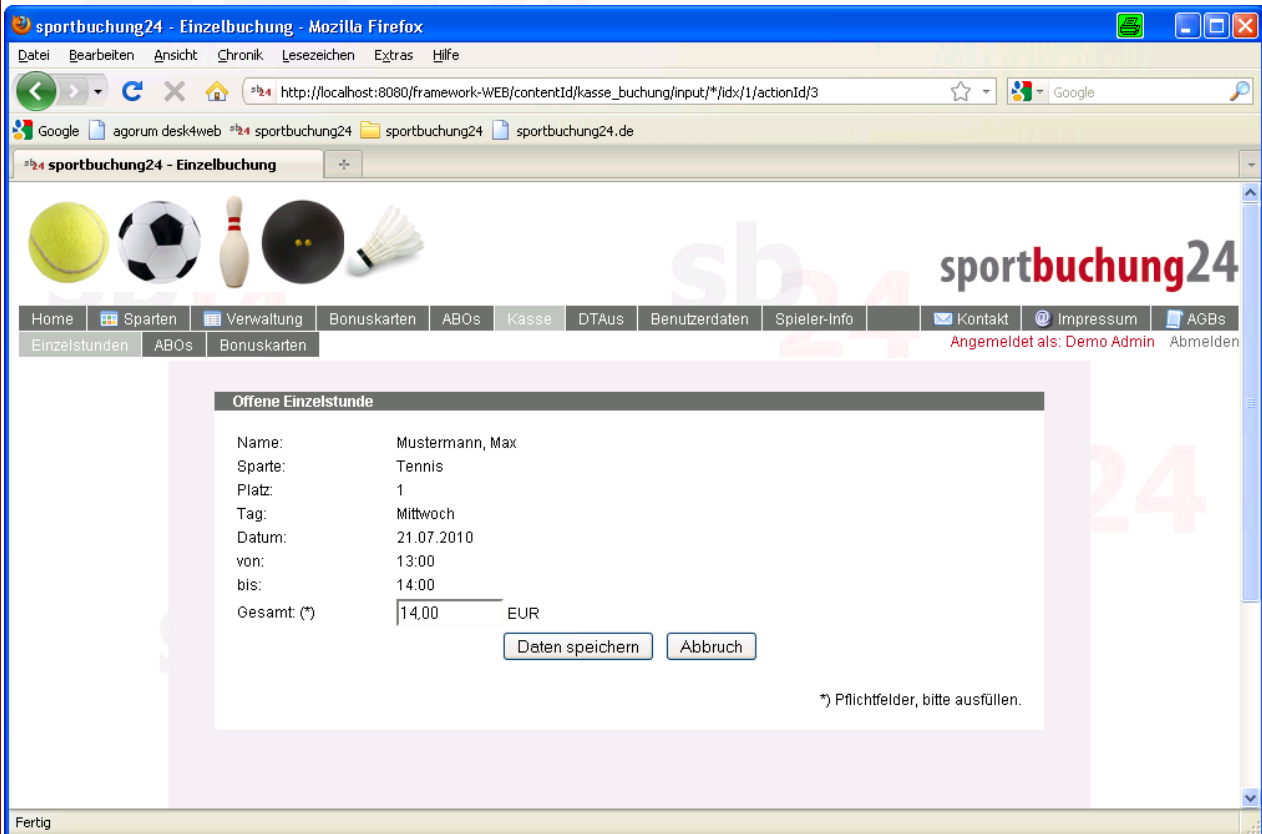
sportbuchung24 - Einzelbuchung - Mozilla Firefox

Datei Bearbeiten Ansicht Chronik Lesezeichen Extras Hilfe

http://localhost:8080/framework-WEB/contentId/kasse_buchung/input/*/idx/1/actionId/3

Google

Google agorum desk4web sportbuchung24 sportbuchung24 sportbuchung24.de

sportbuchung24 - Einzelbuchung

sportbuchung24

Home Sparten Verwaltung Bonuskarten ABOs Kasse DTAus Benutzerdaten Spieler-Info Kontakt Impressum AGBs

Einzelstunden ABOs Bonuskarten

Angemeldet als: Demo Admin Abmelden

Offene Einzelstunde

| Name: | Mustermann, Max |
|---|---|
| Sparte: | Tennis |
| Platz: | 1 |
| Tag: | Mittwoch |
| Datum: | 21.07.2010 |
| von: | 13:00 |
| bis: | 14:00 |
| Gesamt: (*) | 14,00 EUR |

Daten speichern Abbruch

*) Pflichtfelder, bitte ausfüllen.

Fertig